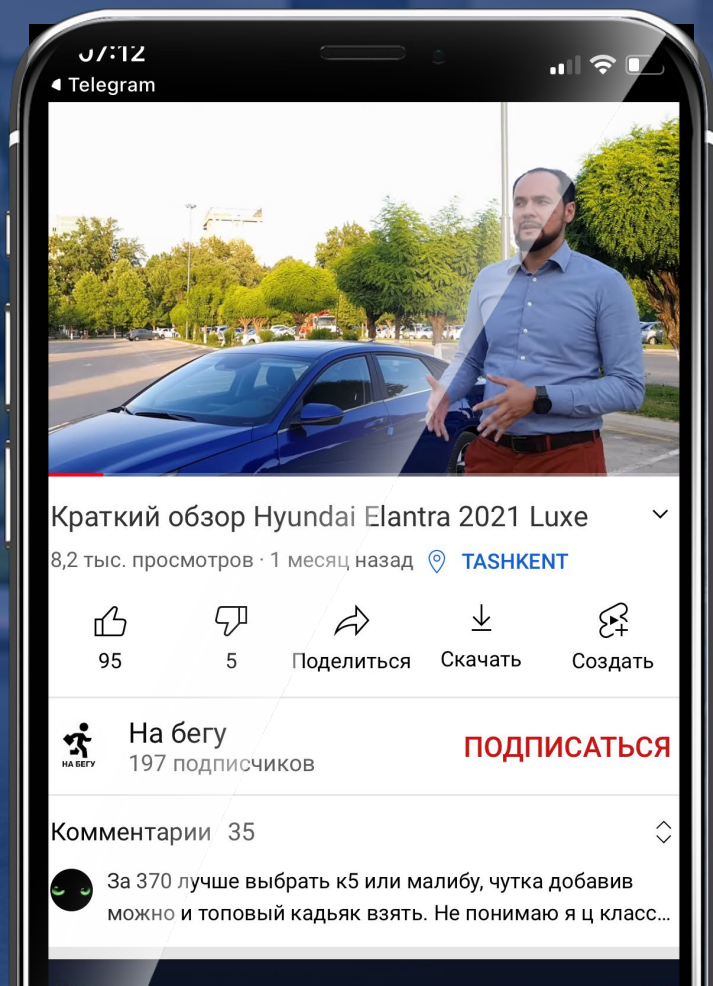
07:12
◂ Telegram

Краткий обзор Hyundai Elantra 2021 Luxe
8,2 тыс. просмотров · 1 месяц назад TASHKENT

95
5
Поделиться
Скачать
Создать

НА БЕГУ
На бегу
197 подписчиков
ПОДПИСАТЬСЯ

Комментарии 35

За 370 лучше выбрать к5 или малибу, чутка добавив можно и топовый кадьяк взять. Не понимаю я ц класс...